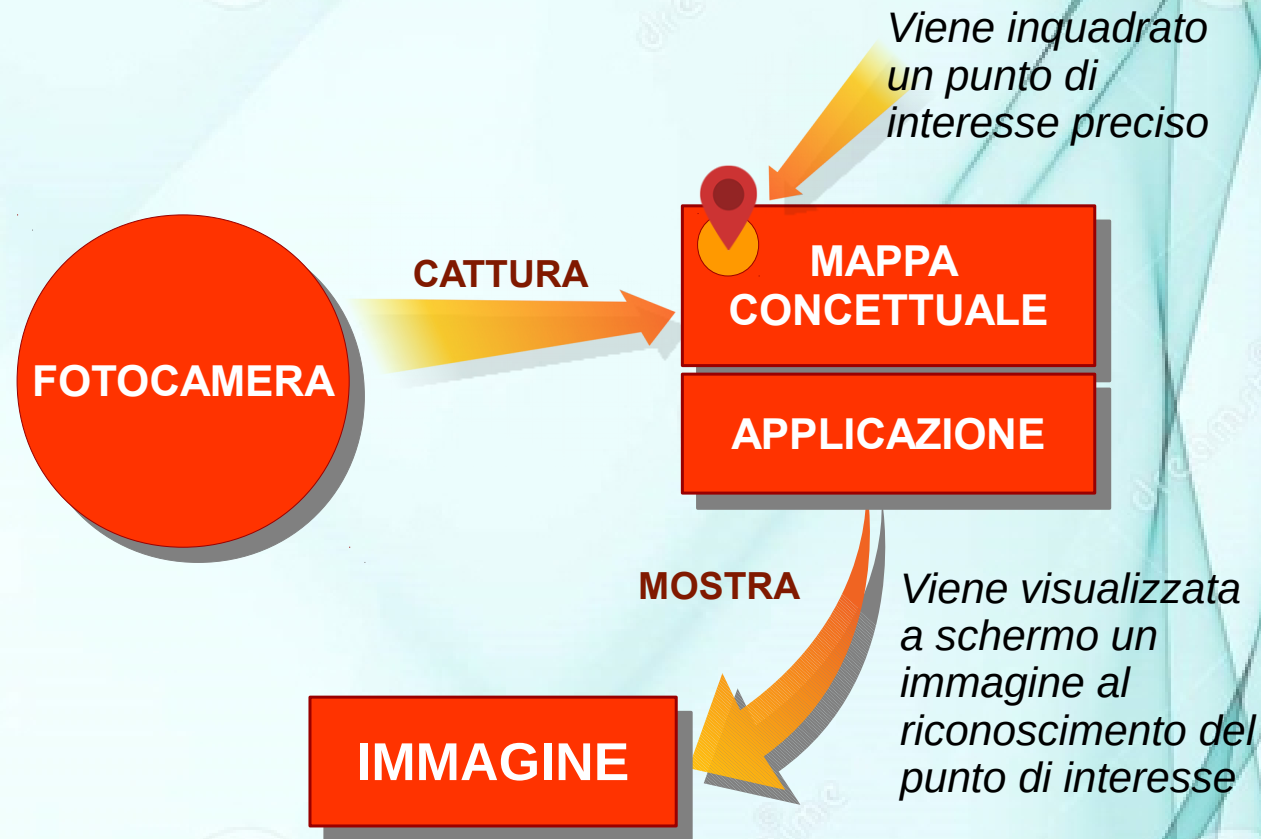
Viene inquadrato un punto di interesse preciso

FOTOCAMERA

CATTURA

MAPPA CONCETTUALE

APPLICAZIONE

MOSTRA

Viene visualizzata a schermo un immagine al riconoscimento del punto di interesse

IMMAGINE